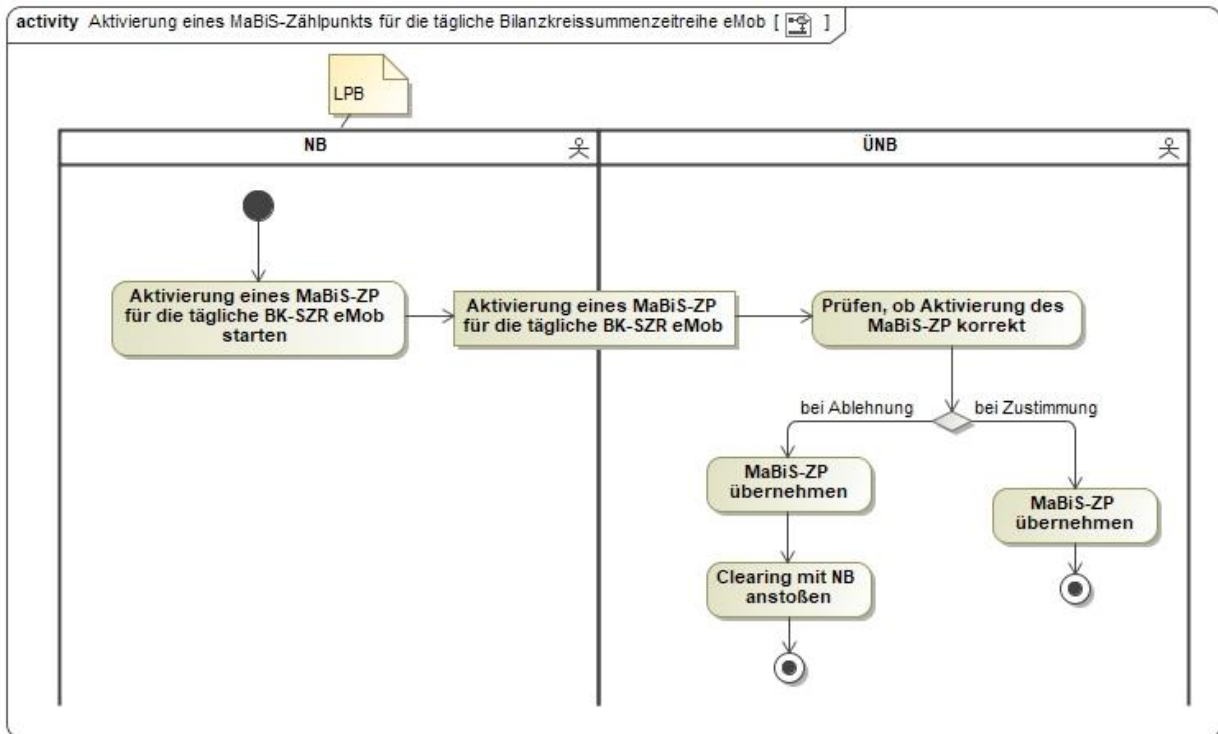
activity Aktivierung eines MaBiS-Zählpunkts für die tägliche Bilanzkreissummenzeitreihe eMob [ ]

LPB

NB

ÜNB

Aktivierung eines MaBiS-ZP für die tägliche BK-SZR eMob starten

Aktivierung eines MaBiS-ZP für die tägliche BK-SZR eMob

Prüfen, ob Aktivierung des MaBiS-ZP korrekt

bei Ablehnung

bei Zustimmung

MaBiS-ZP übernehmen

MaBiS-ZP übernehmen

Clearing mit NB anstoßen